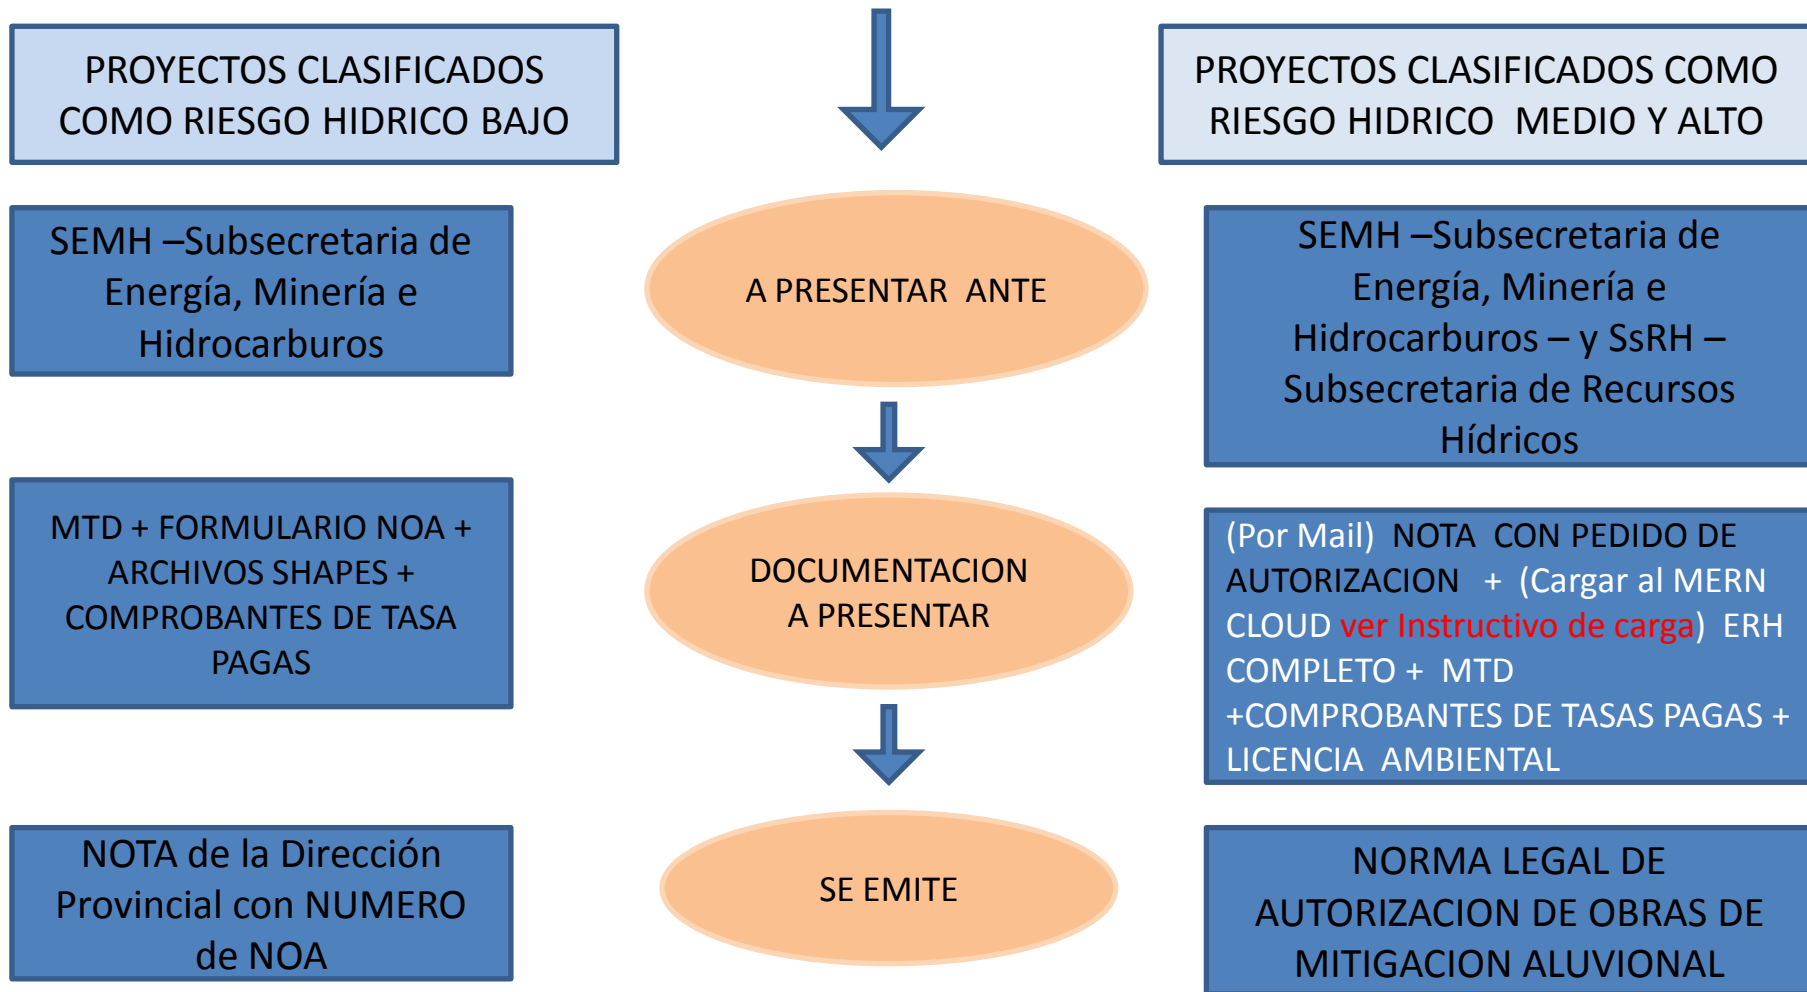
PROYECTOS CLASIFICADOS COMO RIESGO HIDRICO BAJO

PROYECTOS CLASIFICADOS COMO RIESGO HIDRICO MEDIO Y ALTO

SEMH –Subsecretaria de Energía, Minería e Hidrocarburos

A PRESENTAR ANTE

SEMH –Subsecretaria de Energía, Minería e Hidrocarburos – y SsRH – Subsecretaria de Recursos Hídricos

MTD + FORMULARIO NOA + ARCHIVOS SHAPES + COMPROBANTES DE TASA PAGAS

DOCUMENTACION A PRESENTAR

(Por Mail) NOTA CON PEDIDO DE AUTORIZACION + (Cargar al MERN CLOUD ver Instructivo de carga) ERH COMPLETO + MTD +COMPROBANTES DE TASAS PAGAS + LICENCIA AMBIENTAL

NOTA de la Dirección Provincial con NUMERO de NOA

SE EMITE

NORMA LEGAL DE AUTORIZACION DE OBRAS DE MITIGACION ALUVIONAL